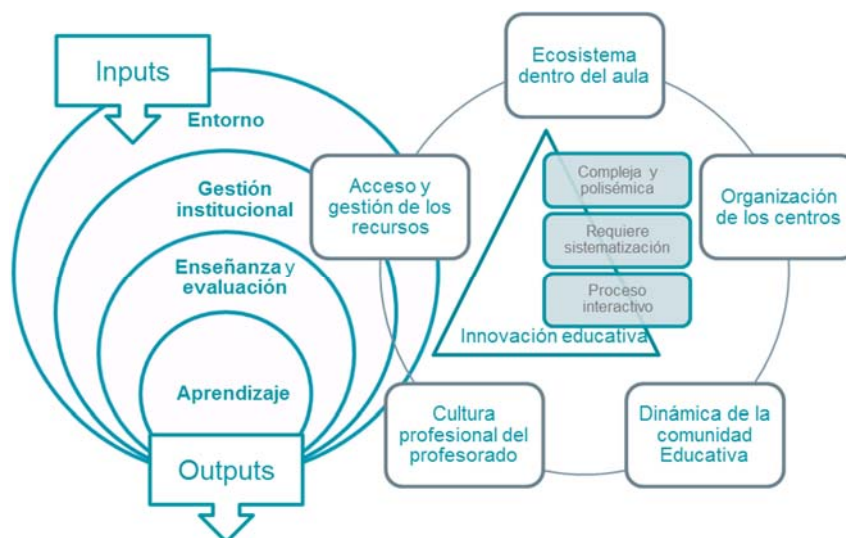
Inputs

Entorno

Gestión institucional

Enseñanza y evaluación

Aprendizaje

Outputs

Ecosistema dentro del aula

Acceso y gestión de los recursos

Organización de los centros

Compleja y polisémica

Requiere sistematización

Proceso interactivo

Innovación educativa

Cultura profesional del profesorado

Dinámica de la comunidad Educativa